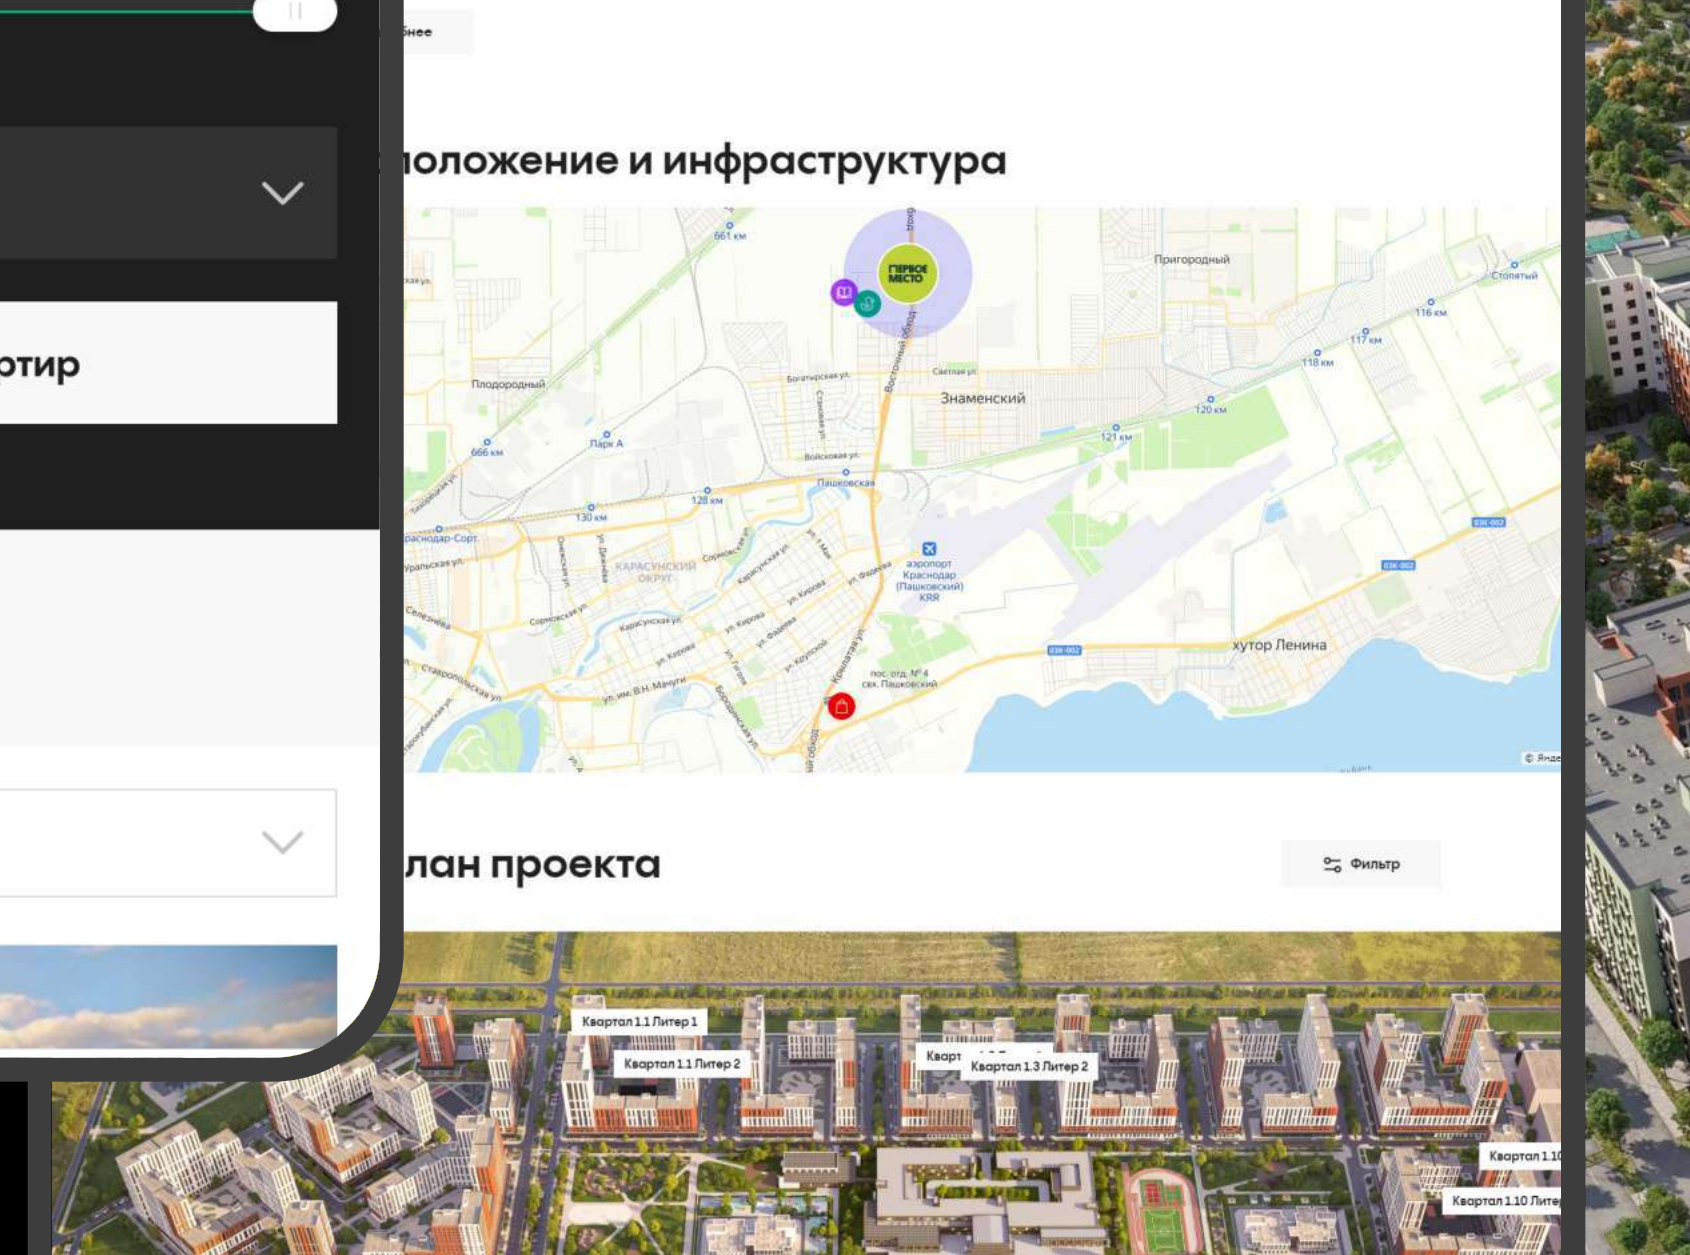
ртир

бнее

положение и инфраструктура

661 км
ПЕРВОЕ МЕСТО
Пригородный
Столпятый
116 км
117 км
118 км
Плодородный
Богатырская ул.
Светлая ул.
Знаменский
Восточный обход
120 км
121 км
666 км
Парк А
Войсковая ул.
Пашковская
128 км
130 км
Краснодар-Сорт.
Уральская ул.
КАРАСУНСКИЙ ОКРУГ
аэропорт Краснодар (Пашковский) KRR
Селезнёва
Ставропольская ул.
ул. Кирова
ул. Фадеева
ул. им. В.Н. Мачуги
пос. отд. № 4 свх. Пашковский
хутор Ленина
03К-002
© Яндекс

лан проекта

Фильтр

Квартал 1.1 Литер 1
Квартал 1.1 Литер 2
Кварт
Квартал 1.3 Литер 2
Квартал 1.1
Квартал 1.10 Литер